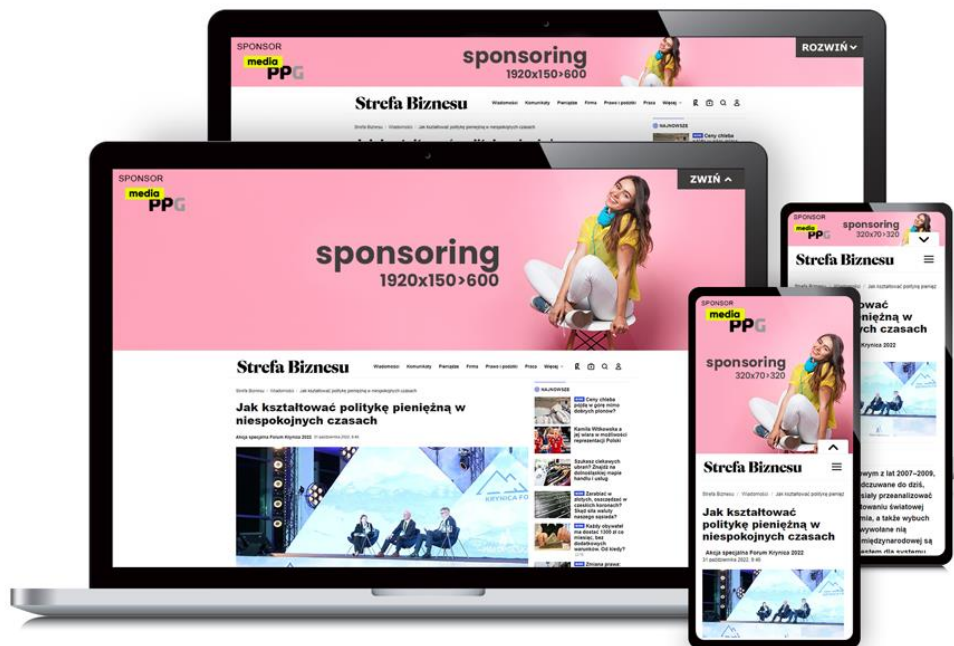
SPONSOR
media PPG
sponsoring
1920x150>600
ROZWIŃ

Strefa Biznesu
Wiadomości Komunikaty Pieniądze Firma Prawo i podatki Praca Więcej

Strefa Biznesu / Wiadomości / Jak kształtować politykę pieniężną w niespokojnych czasach
NAJNOWSZE
Ceny chleba

SPONSOR
media PPG
sponsoring
1920x150>600
ZWIŃ

Strefa Biznesu
Wiadomości Komunikaty Pieniądze Firma Prawo i podatki Praca Więcej

Strefa Biznesu / Wiadomości / Jak kształtować politykę pieniężną w niespokojnych czasach

Jak kształtować politykę pieniężną w niespokojnych czasach

Akcja specjalna Forum Krynica 2022 31 października 2022, 9:46

NAJNOWSZE
Ceny chleba pójdą w górę mimo dobrych plonów?
Kamila Witkowska a jej wiara w możliwości reprezentacji Polski
Szukasz ciekawych ubrań? Znajdź na dolnośląskiej mapie handlu i usług
Zarabiać w złotych, oszczędzać w czasach koronach? Skąd się wzięły nasze nawyki?
Rabaty obywatel na dostać 1000 zł co miesiąc, bez dodatkowych warunków. Od kiedy?
Zmiana prawa

KRYNICA FO

SPONSOR
media PPG
sponsoring
320x70>320

Strefa Biznesu

Strefa Biznesu / Wiadomości / Jak kształtować politykę pienięż
ować
ną w
ych czasach
Krynica 2022

wym z lat 2007–2009,
dczuwane do dziś,
siały przeanalizować
owaniu światowej
mia, a także wybuch
wywołane nią
międzynarodowej są
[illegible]

SPONSOR
media PPG
sponsoring
320x70>320

Strefa Biznesu

Strefa Biznesu / Wiadomości / Jak kształtować politykę pienięż

Jak kształtować politykę pieniężną w niespokojnych czasach

Akcja specjalna Forum Krynica 2022
31 października 2022, 9:46